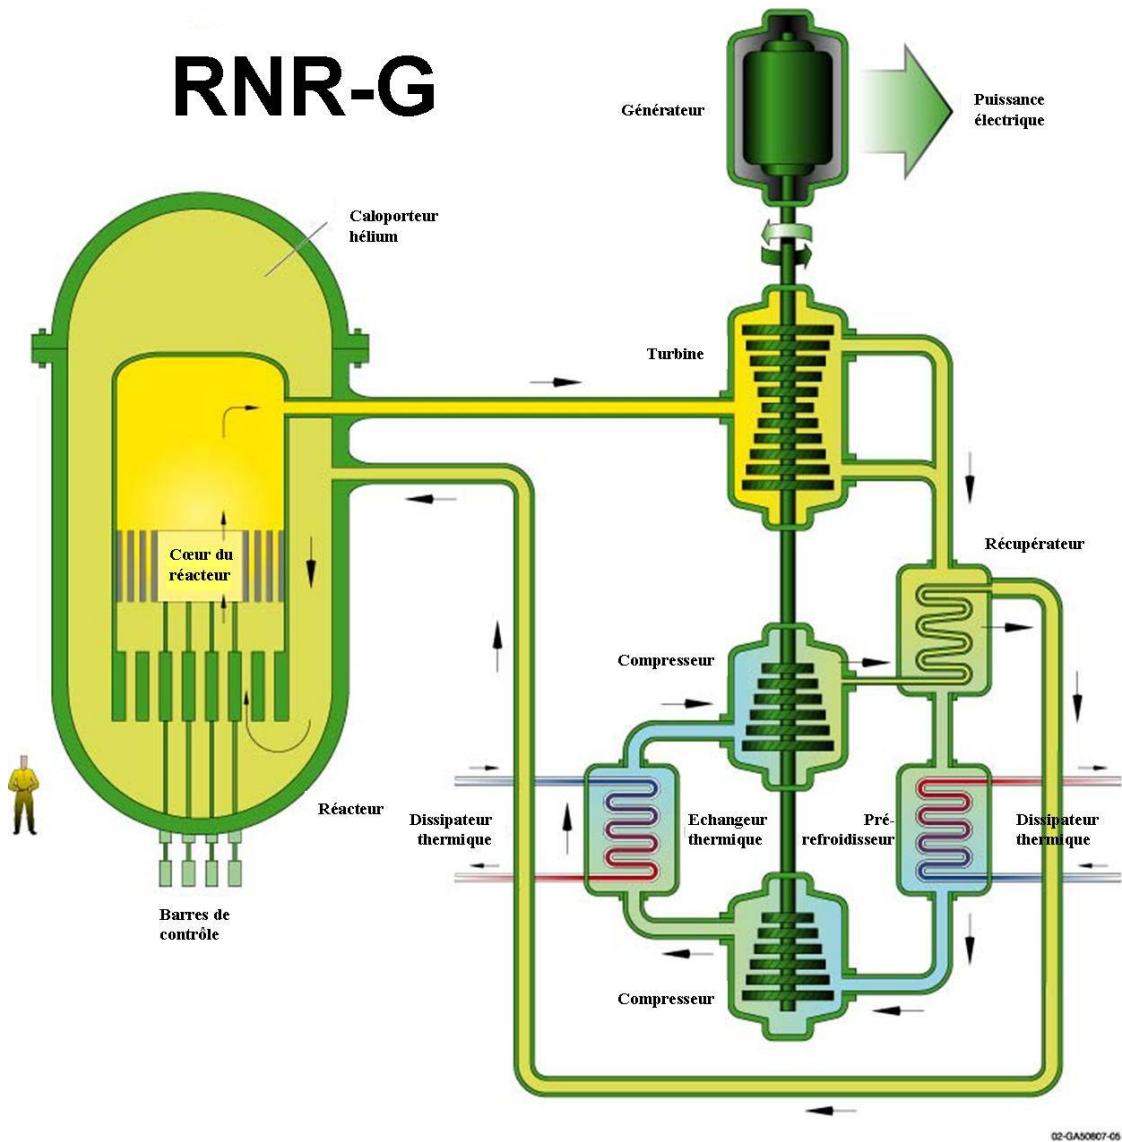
RNR-G

Générateur

Puissance électrique

Caloporteur hélium

Turbine

Récupérateur

Cœur du réacteur

Compresseur

Réacteur

Dissipateur thermique

Echangeur thermique

Pré-refroidisseur

Dissipateur thermique

Barres de contrôle

Compresseur

02-GA50807-05